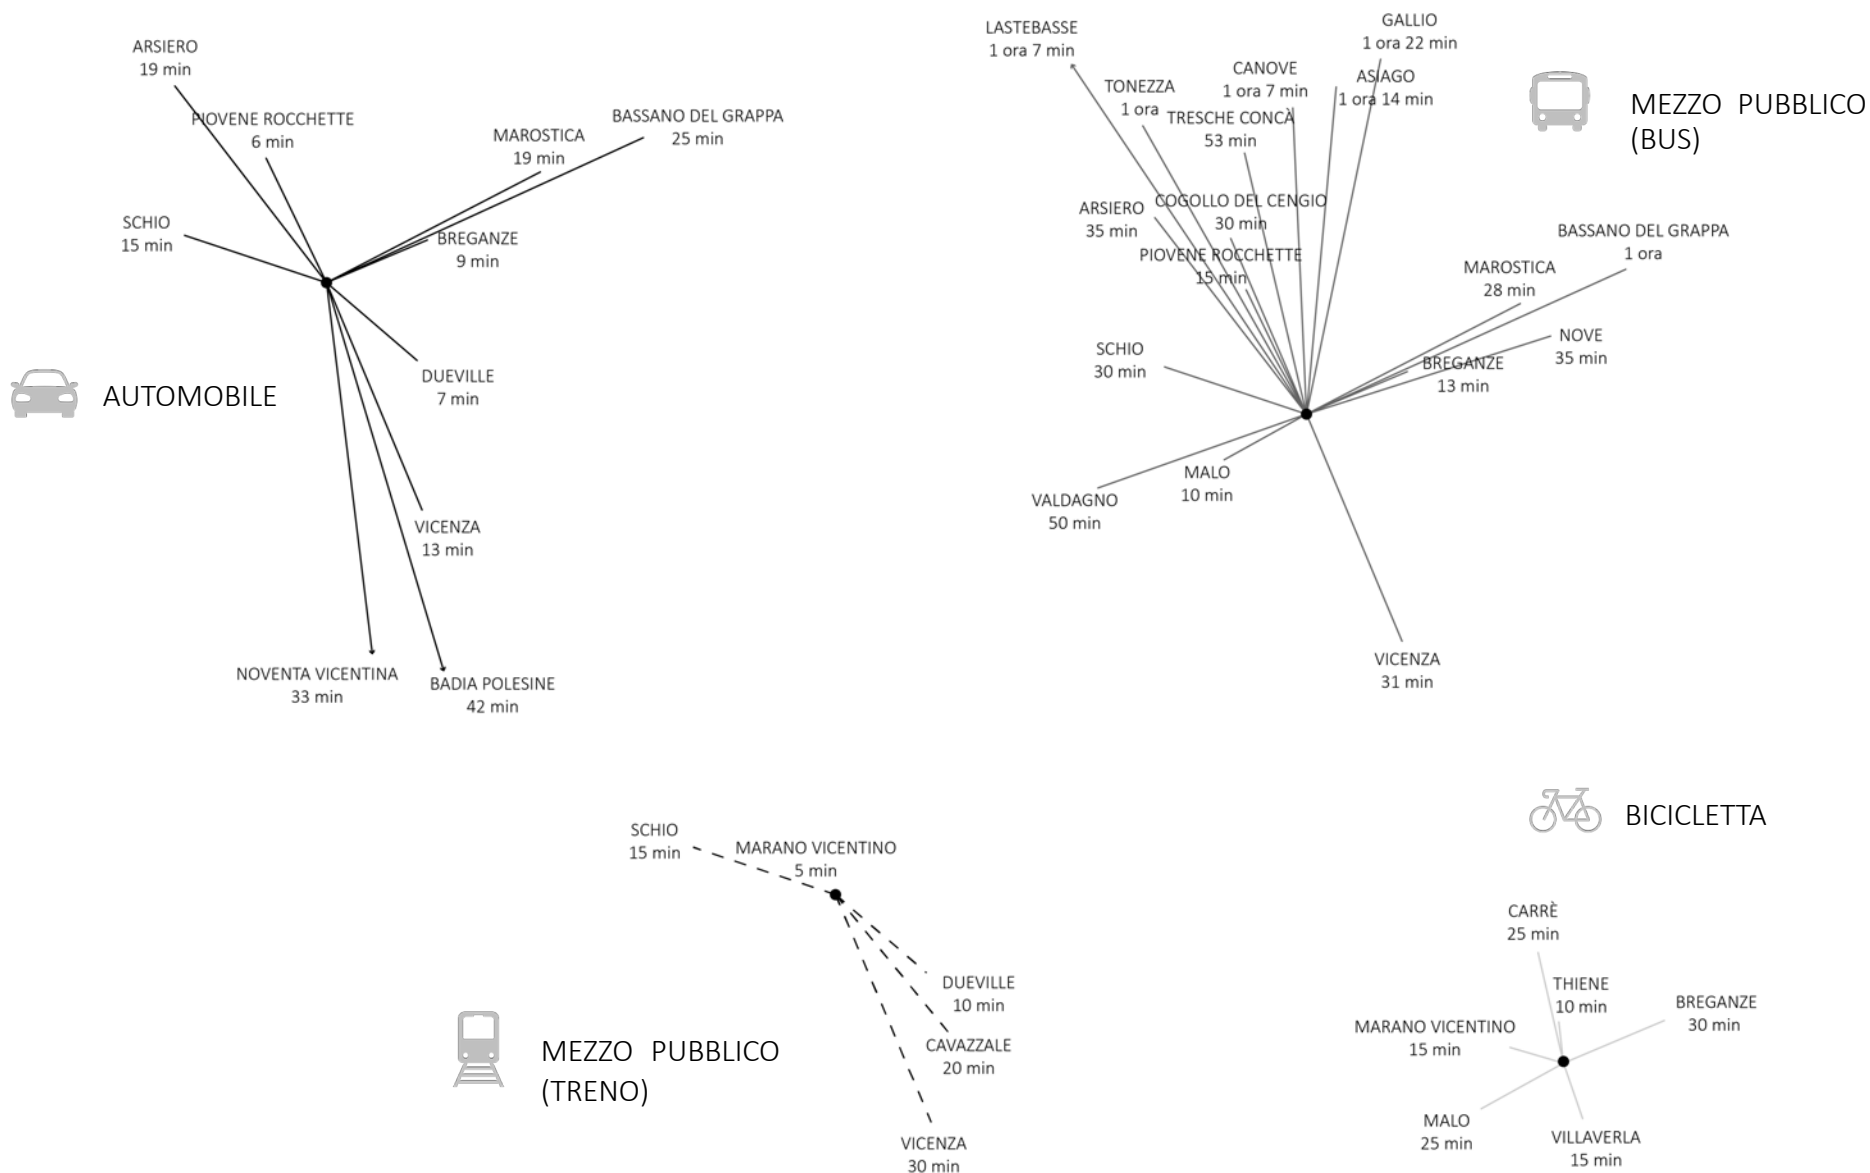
ARSIERO
19 min

PIOVENE ROCCHETTE
6 min

MAROSTICA
19 min

BASSANO DEL GRAPPA
25 min

SCHIO
15 min

BREGANZE
9 min

AUTOMOBILE

DUEVILLE
7 min

VICENZA
13 min

NOVENTA VICENTINA
33 min

BADIA POLESINE
42 min

LASTEBASSE
1 ora 7 min

GALLIO
1 ora 22 min

TONEZZA
1 ora

CANOVE
1 ora 7 min

ASIAGO
1 ora 14 min

TRESCHE CONCA
53 min

MEZZO PUBBLICO
(BUS)

ARSIERO
35 min

COGOLLO DEL CENGIO
30 min

PIOVENE ROCCHETTE
15 min

BASSANO DEL GRAPPA
1 ora

MAROSTICA
28 min

NOVE
35 min

SCHIO
30 min

BREGANZE
13 min

MALO
10 min

VALDAGNO
50 min

VICENZA
31 min

SCHIO
15 min

MARANO VICENTINO
5 min

DUEVILLE
10 min

CAVAZZALE
20 min

MEZZO PUBBLICO
(TRENO)

VICENZA
30 min

BICICLETTA

CARRÈ
25 min

THIENE
10 min

BREGANZE
30 min

MARANO VICENTINO
15 min

MALO
25 min

VILLAVERLA
15 min